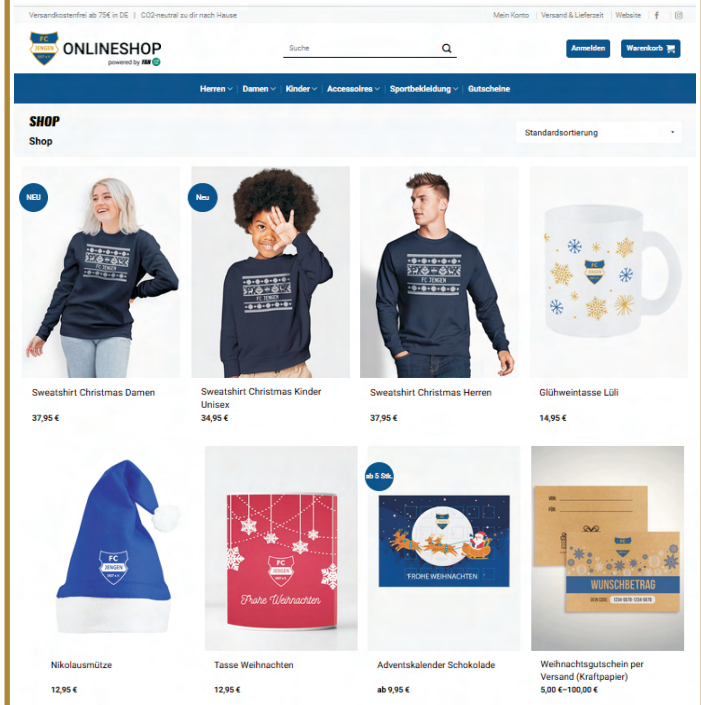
Versandkostenfrei ab 75€ in DE | CO2-neutral zu dir nach Hause

Mein Konto | Versand & Lieferzeit | Website

FC JENGEN ONLINESHOP powered by FAN

Suche

Anmelden

Warenkorb

Herren Damen Kinder Accessoires Sportbekleidung Gutscheine

SHOP

Shop

Standardsortierung

NEU

Sweatshirt Christmas Damen

37,95 €

Neu

Sweatshirt Christmas Kinder Unisex

34,95 €

Sweatshirt Christmas Herren

37,95 €

Glühweintasse Lüli

14,95 €

Nikolausmütze

12,95 €

Frohe Weihnachten

Tasse Weihnachten

12,95 €

ab 5 Stk.

FROHE WEIHNACHTEN

Adventskalender Schokolade

ab 9,95 €

WUNSCHBETRAG

Weihnachtsgutschein per Versand (Kraftpapier)

5,00 € – 100,00 €